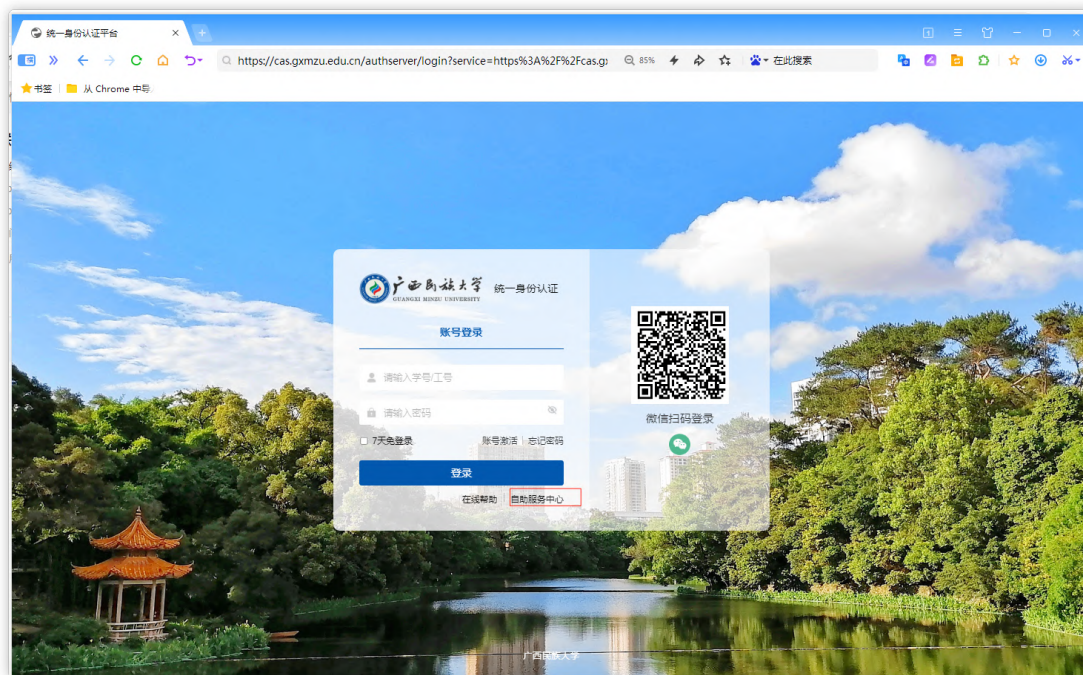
统一身份认证平台

https://cas.gxmzu.edu.cn/authserver/login?service=https%3A%2F%2Fcas.g

85%

在此搜索

书签

从 Chrome 中导

广西民族大学
GUANGXI MINZU UNIVERSITY

统一身份认证

账号登录

请输入学号/工号

请输入密码

7天免登录

账号激活

忘记密码

登录

在线帮助

自助服务中心

微信扫码登录

广西民族大学